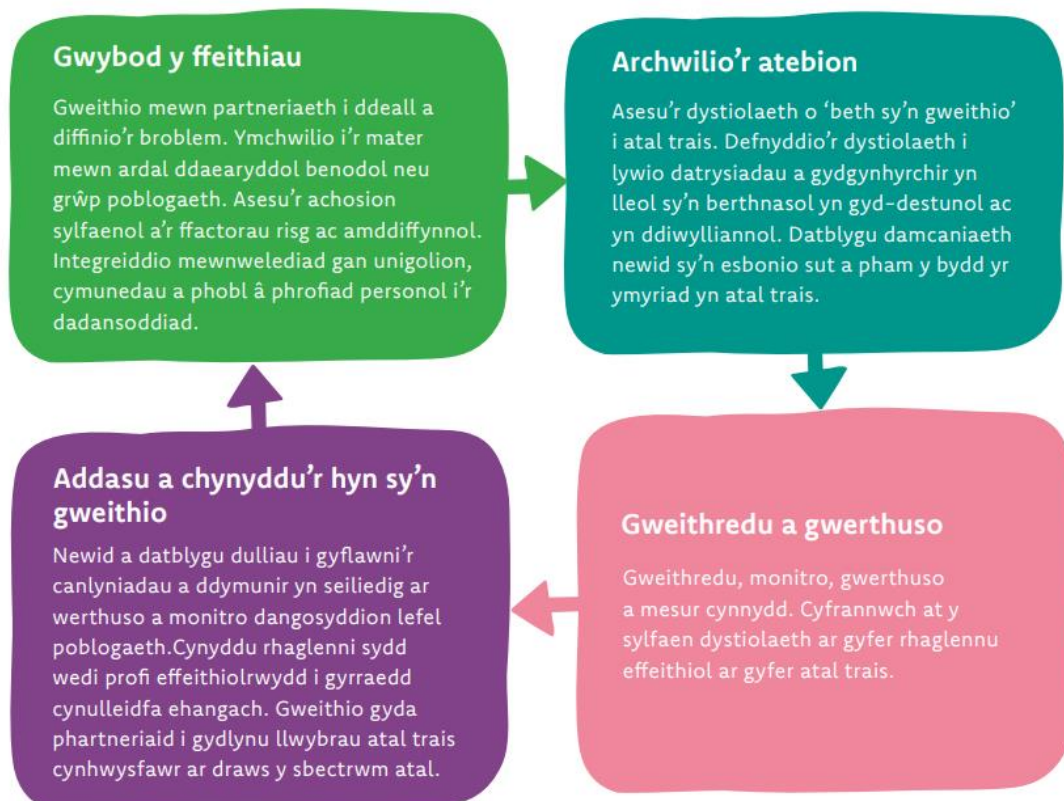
Gwybod y ffeithiau

Gweithio mewn partneriaeth i ddeall a diffinio'r broblem. Ymchwilio i'r mater mewn ardal ddaearyddol benodol neu grŵp poblogaeth. Asesu'r achosion sylfaenol a'r ffactorau risg ac amddiffynnol. Integreiddio mewnwelediad gan unigolion, cymunedau a phobl â phrofiad personol i'r dadansoddiad.

Archwilio'r atebion

Asesu'r dystiolaeth o 'beth sy'n gweithio' i atal trais. Defnyddio'r dystiolaeth i lywio datrysiadau a gydgynhyrchir yn lleol sy'n berthnasol yn gyd-destunol ac yn ddiwylliannol. Datblygu damcaniaeth newid sy'n esbonio sut a pham y bydd yr ymyriad yn atal trais.

Gweithredu a gwerthuso

Gweithredu, monitro, gwerthuso a mesur cynnydd. Cyfrannwch at y sylfaen dystiolaeth ar gyfer rhaglennu effeithiol ar gyfer atal trais.

Addasu a chynyddu'r hyn sy'n gweithio

Newid a datblygu dulliau i gyflawni'r canlyniadau a ddymunir yn seiliedig ar werthuso a monitro dangosyddion lefel poblogaeth.Cynyddu rhaglenni sydd wedi profi effeithiolrwydd i gyrraedd cynulleidfa ehangach. Gweithio gyda phartneriaid i gydlynu llwybrau atal trais cynhwysfawr ar draws y sbectrwm atal.